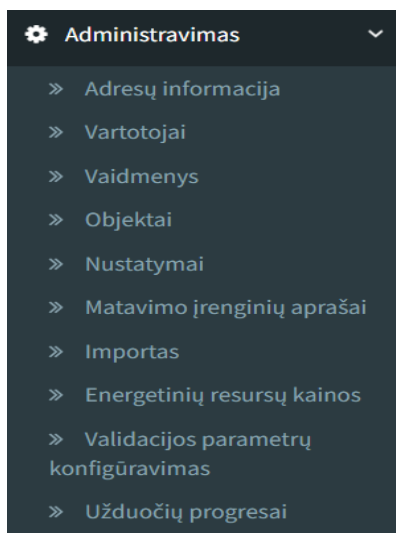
Administravimas

» Adresų informacija
» Vartotojai
» Vaidmenys
» Objektai
» Nustatymai
» Matavimo įrenginių aprašai
» Importas
» Energetinių resursų kainos
» Validacijos parametrų konfigūravimas
» Užduočių progresai